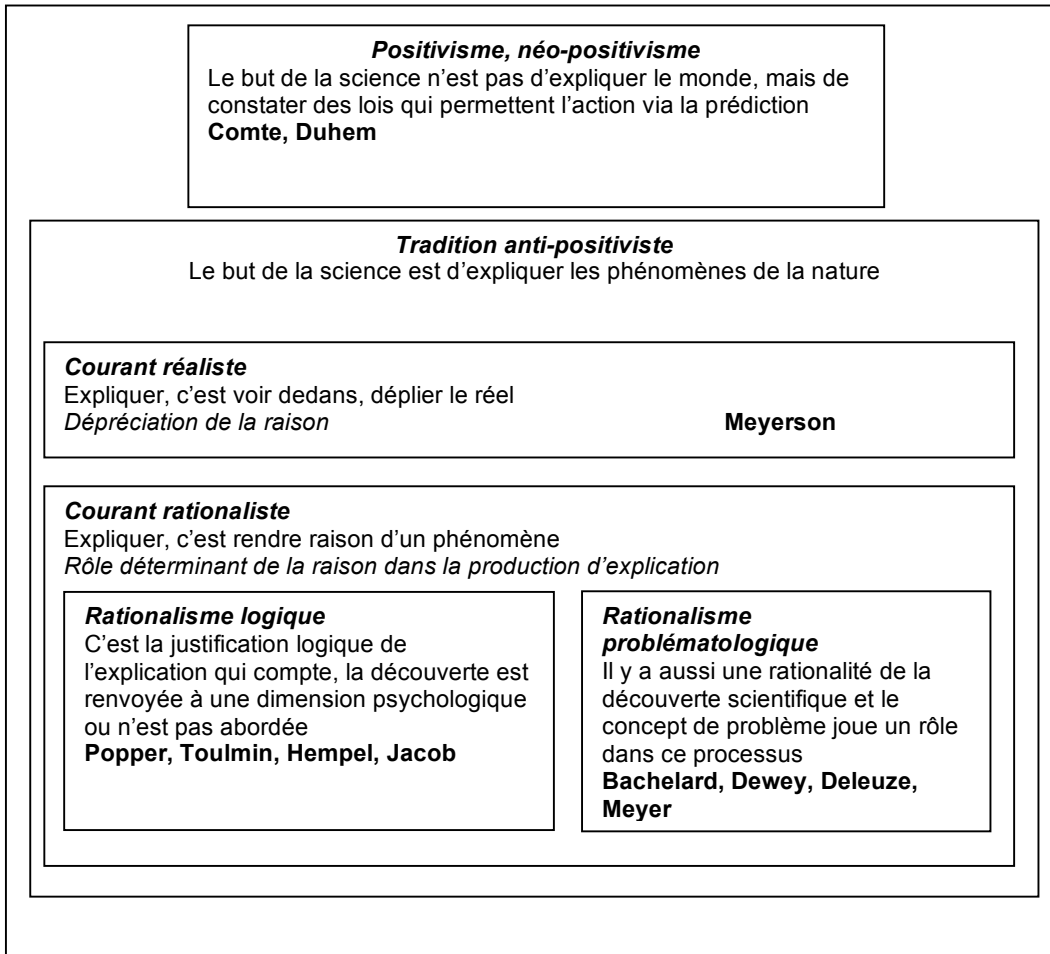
Positivisme, néo-positivisme
Le but de la science n'est pas d'expliquer le monde, mais de constater des lois qui permettent l'action via la prédiction
Comte, Duhem

Tradition anti-positiviste
Le but de la science est d'expliquer les phénomènes de la nature

Courant réaliste
Expliquer, c'est voir dedans, déplier le réel
Dépréciation de la raison
Meyerson

Courant rationaliste
Expliquer, c'est rendre raison d'un phénomène
Rôle déterminant de la raison dans la production d'explication

Rationalisme logique
C'est la justification logique de l'explication qui compte, la découverte est renvoyée à une dimension psychologique ou n'est pas abordée
Popper, Toulmin, Hempel, Jacob

Rationalisme problématologique
Il y a aussi une rationalité de la découverte scientifique et le concept de problème joue un rôle dans ce processus
Bachelard, Dewey, Deleuze, Meyer